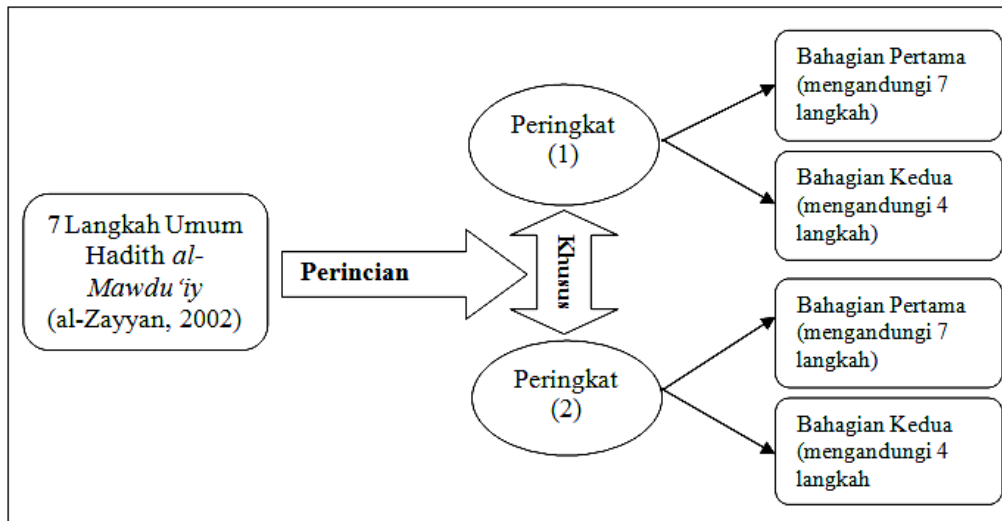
7 Langkah Umum Hadith *al-Mawdu'iy* (al-Zayyan, 2002)

Perincian

Peringkat (1)

Khusus

Peringkat (2)

Bahagian Pertama (mengandungi 7 langkah)

Bahagian Kedua (mengandungi 4 langkah)

Bahagian Pertama (mengandungi 7 langkah)

Bahagian Kedua (mengandungi 4 langkah